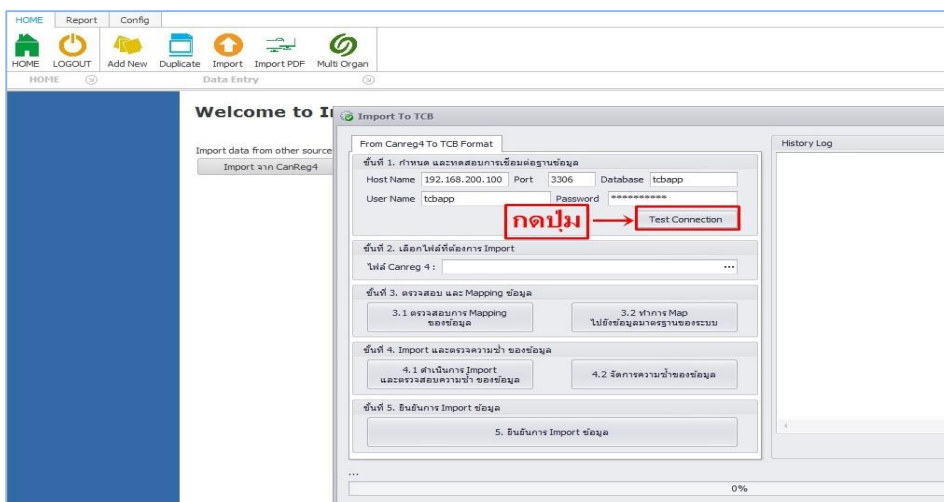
HOME Report Config

HOME LOGOUT Add New Duplicate Import Import PDF Multi Organ

HOME Data Entry

Welcome to I

Import data from other source

Import จาก CanReg4

Import To TCB

From Canreg4 To TCB Format

History Log

ขั้นที่ 1. กำหนด และทดสอบการเชื่อมต่อฐานข้อมูล

Host Name 192.168.200.100 Port 3306 Database tcbapp

User Name tcbapp Password **********

กดปุ่ม

Test Connection

ขั้นที่ 2. เลือกไฟล์ที่ต้องการ Import

ไฟล์ Canreg 4 : ...

ขั้นที่ 3. ตรวจสอบ และ Mapping ข้อมูล

3.1 ตรวจสอบการ Mapping ของข้อมูล

3.2 ทำการ Map ไปยังข้อมูลมาตรฐานของระบบ

ขั้นที่ 4. Import และตรวจความซ้ำ ของข้อมูล

4.1 ดำเนินการ Import และตรวจสอบความซ้ำ ของข้อมูล

4.2 จัดการความซ้ำของข้อมูล

ขั้นที่ 5. ยืนยันการ Import ข้อมูล

5. ยืนยันการ Import ข้อมูล

...

0%